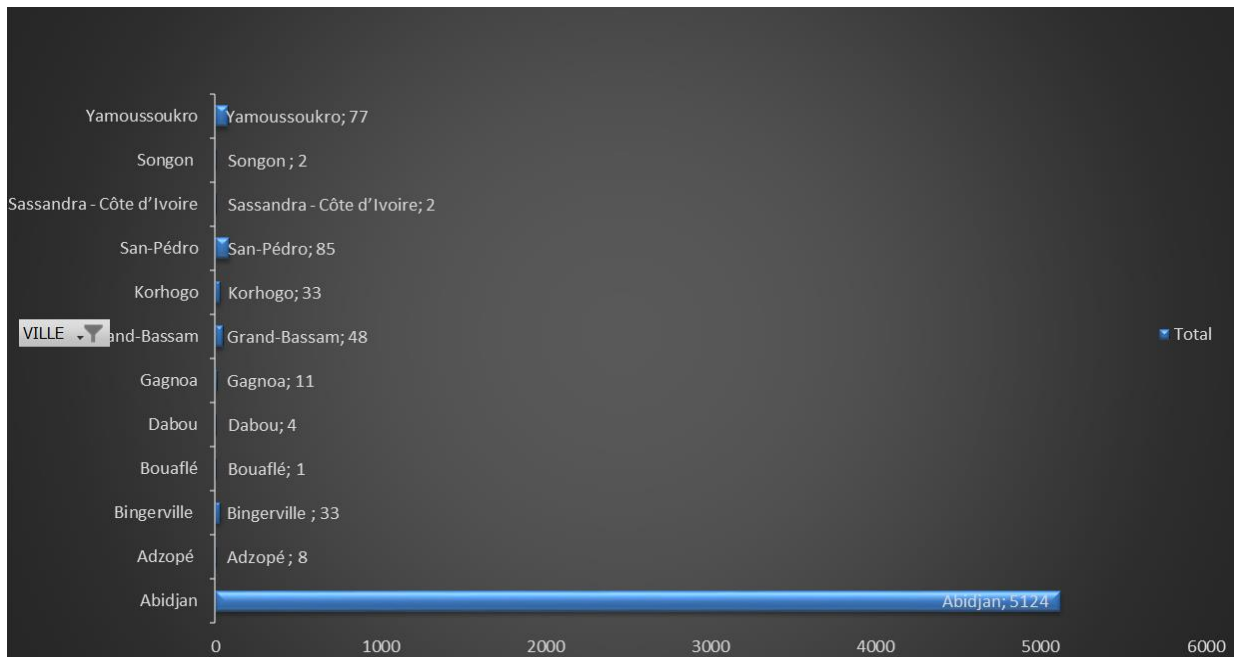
Yamoussoukro
Songon
Sassandra - Côte d'Ivoire
San-Pédro
Korhogo
VILLE
and-Bassam
Gagnoa
Dabou
Bouaflé
Bingerville
Adzopé
Abidjan

Yamoussoukro; 77
Songon ; 2
Sassandra - Côte d'Ivoire; 2
San-Pédro; 85
Korhogo; 33
Grand-Bassam; 48
Gagnoa; 11
Dabou; 4
Bouaflé; 1
Bingerville ; 33
Adzopé ; 8
Abidjan; 5124

Total

0 1000 2000 3000 4000 5000 6000